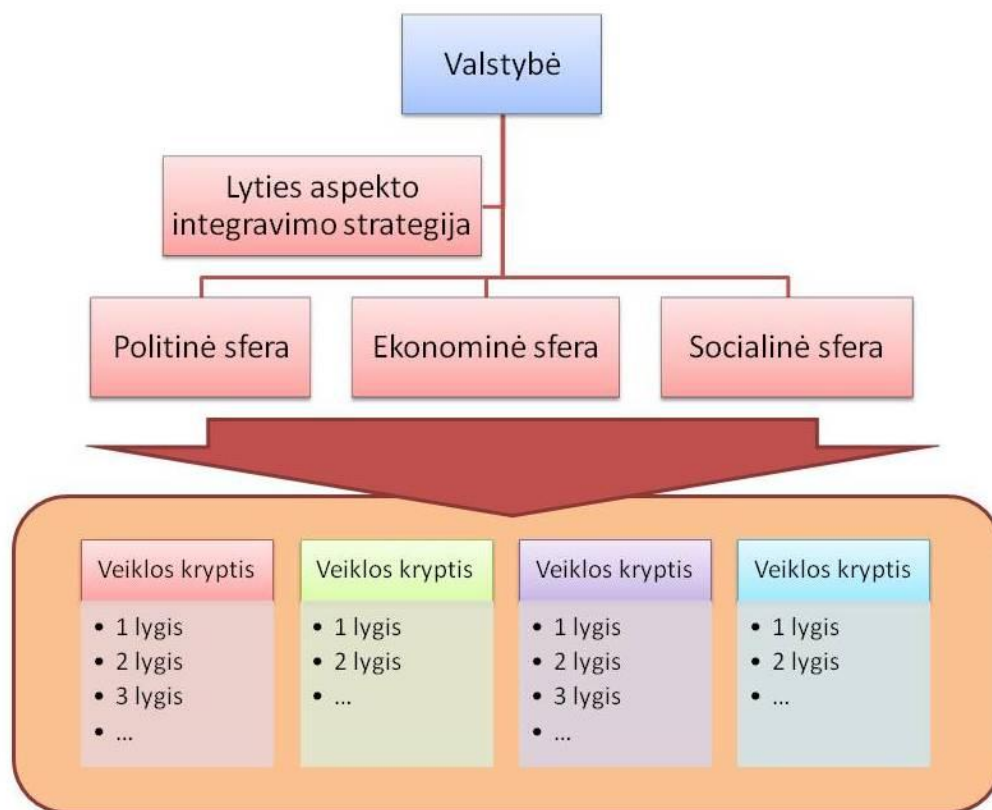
Valstybė

Lyties aspekto integravimo strategija

Politinė sfera

Ekonominė sfera

Socialinė sfera

Veiklos kryptis
- 1 lygis
- 2 lygis
- 3 lygis
- ...

Veiklos kryptis
- 1 lygis
- 2 lygis
- ...

Veiklos kryptis
- 1 lygis
- 2 lygis
- 3 lygis
- ...

Veiklos kryptis
- 1 lygis
- 2 lygis
- ...